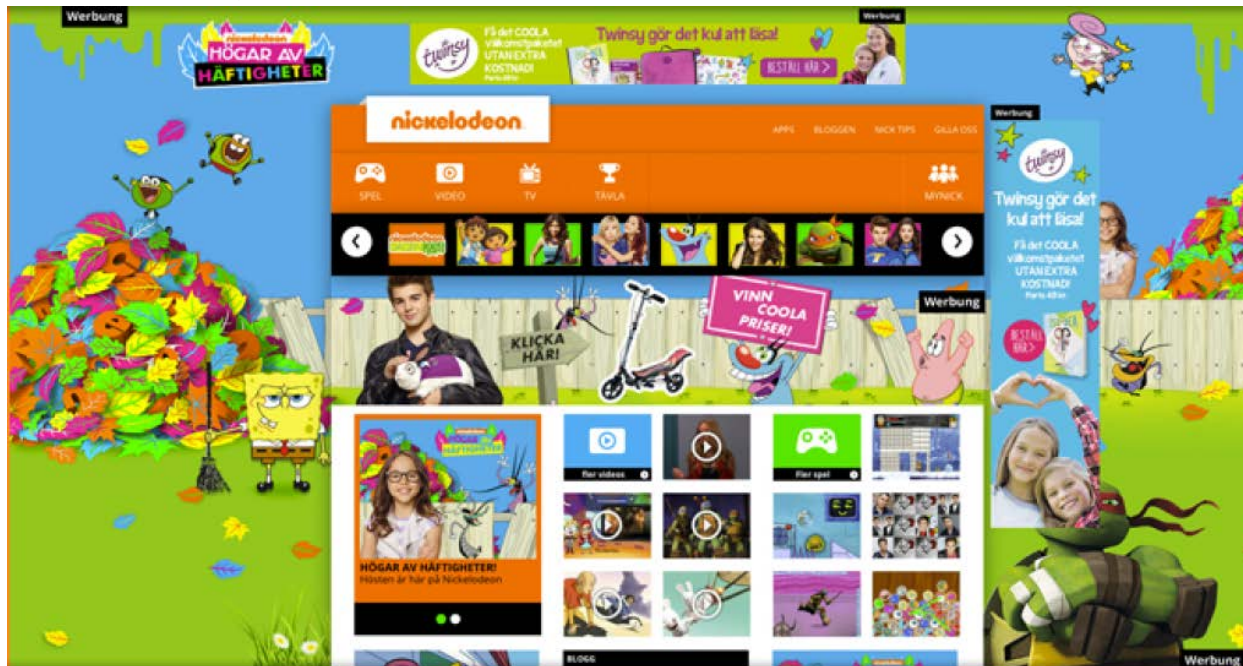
Werbung

nickelodeon
HÖGAR AV HÄFTIGHETER

Werbung

twinsy
Få det COOLA välkomstpaketet UTAN EXTRA KOSTNAD!
Porto 49 kr
Twinsy gör det kul att läsa!
BESTÄLL HÄR >

nickelodeon

APPS BLOGGEN NICK TIPS GILLA OSS

SPEL VIDEO TV TÄVLA MYNICK

KLICKA HÄR!

VINN COOLA PRISER!

Werbung

Werbung

twinsy
Twinsy gör det kul att läsa!
Få det COOLA välkomstpaketet UTAN EXTRA KOSTNAD!
Porto 49 kr
BESTÄLL HÄR >

HÖGAR AV HÄFTIGHETER!
Hösten är här på Nickelodeon

fler videos
fler spel

BLOGG

Werbung